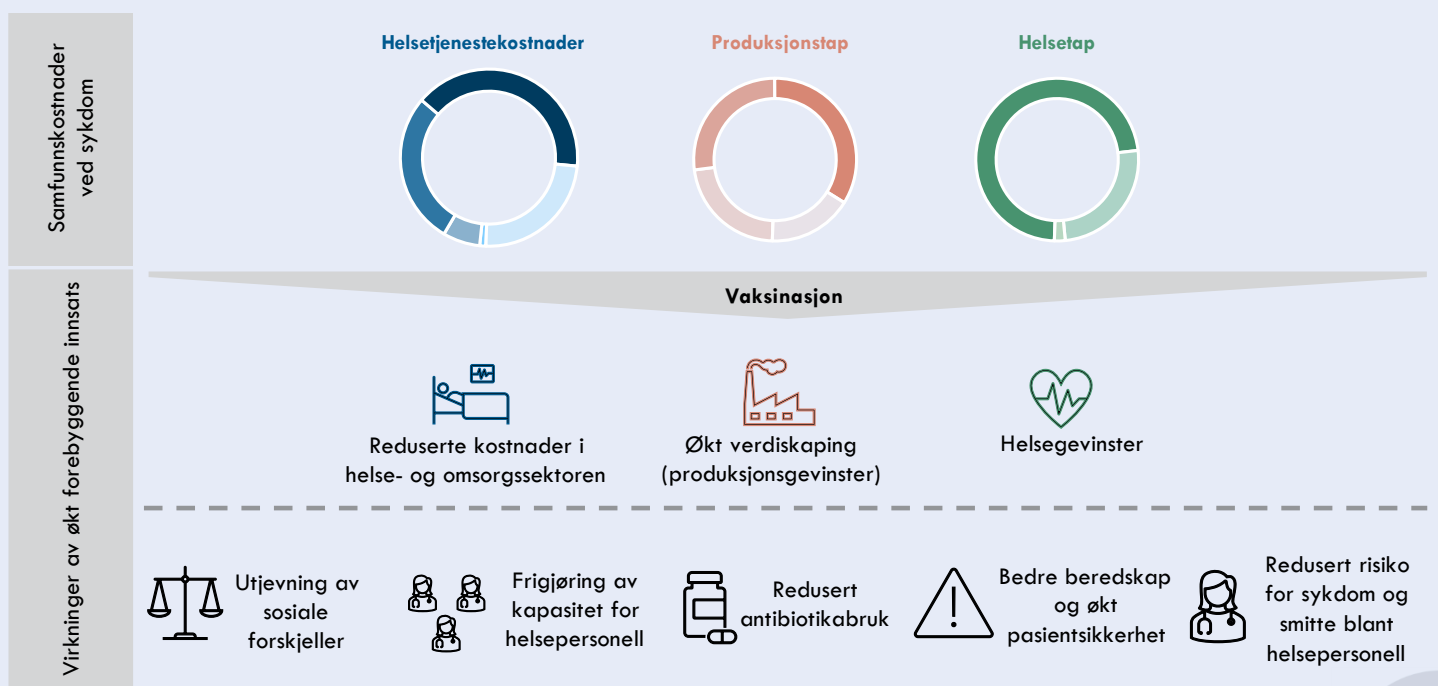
Samfunnskostnader ved sykdom

Helsetjenestekostnader

Produksjonstap

Helsetap

Virkninger av økt forebyggende innsats

Vaksinasjon

Reduserte kostnader i helse- og omsorgssektoren

Økt verdiskaping (produksjonsgevinster)

Helsegevinster

Utjevning av sosiale forskjeller

Frigjøring av kapasitet for helsepersonell

Redusert antibiotikabruk

Bedre beredskap og økt pasientsikkerhet

Redusert risiko for sykdom og smitte blant helsepersonell